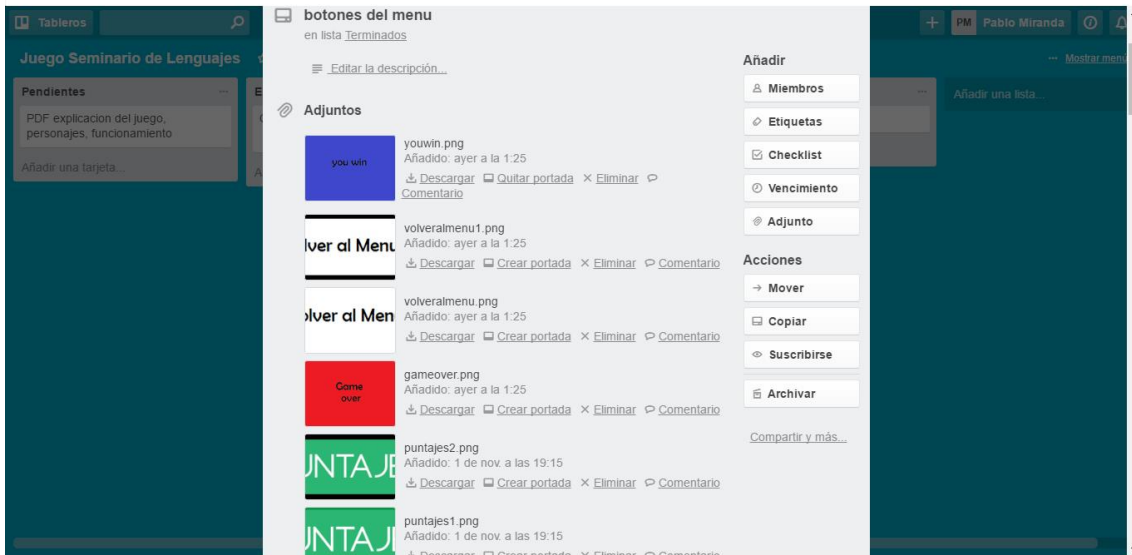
Tableros

Juego Seminario de Lenguajes

Pendientes ...

PDF explicacion del juego, personajes, funcionamiento

Añadir una tarjeta...

E

PM Pablo Miranda

... Mostrar menú

Añadir una lista...

botones del menu
en lista Terminados

Editar la descripción...

Adjuntos

you win

youwin.png
Añadido: ayer a la 1:25
Descargar Quitar portada × Eliminar Comentario

lver al Menu

volveralmenu1.png
Añadido: ayer a la 1:25
Descargar Crear portada × Eliminar Comentario

olver al Men

volveralmenu.png
Añadido: ayer a la 1:25
Descargar Crear portada × Eliminar Comentario

Game over

gameover.png
Añadido: ayer a la 1:25
Descargar Crear portada × Eliminar Comentario

UNTAJE

puntajes2.png
Añadido: 1 de nov. a las 19:15
Descargar Crear portada × Eliminar Comentario

UNTAJ

puntajes1.png
Añadido: 1 de nov. a las 19:15
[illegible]

Añadir
Miembros
Etiquetas
Checklist
Vencimiento
Adjunto

Acciones
→ Mover
Copiar
Suscribirse
Archivar

Compartir y más...